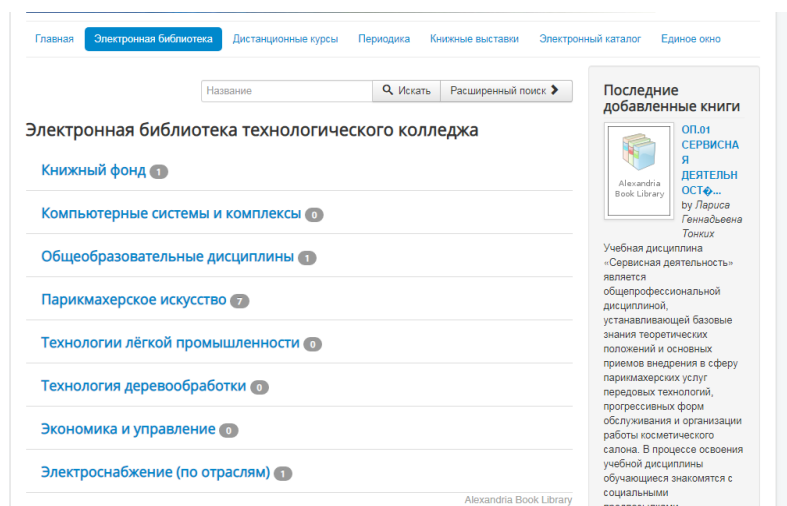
Главная Электронная библиотека Дистанционные курсы Периодика Книжные выставки Электронный каталог Единое окно

Название Искать Расширенный поиск

Электронная библиотека технологического колледжа

Книжный фонд 1

Компьютерные системы и комплексы 0

Общеобразовательные дисциплины 1

Парикмахерское искусство 7

Технологии лёгкой промышленности 0

Технология деревообработки 0

Экономика и управление 0

Электроснабжение (по отраслям) 1

Alexandria Book Library

Последние добавленные книги

Alexandria Book Library

ОП.01 СЕРВИСНАЯ ДЕЯТЕЛЬНОСТ�...

by Лариса Геннадьевна Тонких

Учебная дисциплина «Сервисная деятельность» является общепрофессиональной дисциплиной, устанавливающей базовые знания теоретических положений и основных приемов внедрения в сферу парикмахерских услуг передовых технологий, прогрессивных форм обслуживания и организации работы косметического салона. В процессе освоения учебной дисциплины обучающиеся знакомятся с социальными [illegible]